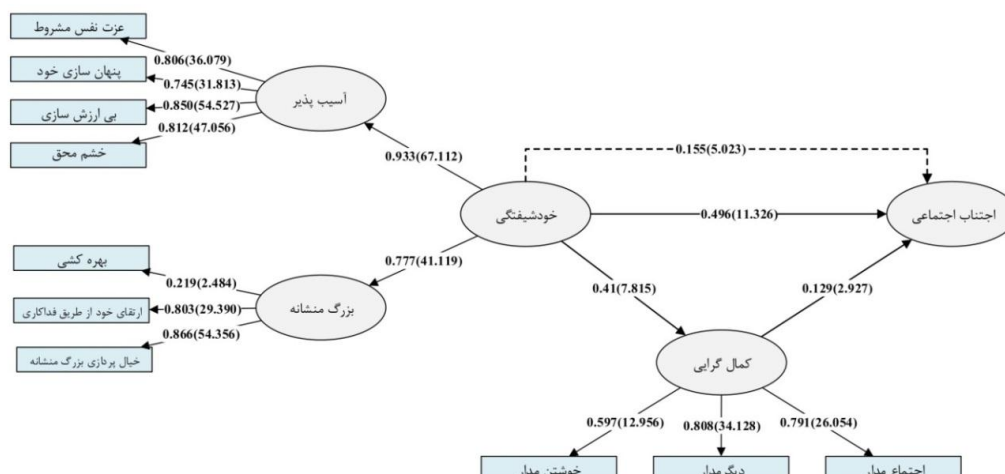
عزت نفس مشروط
0.806(36.079)
پنهان سازی خود
0.745(31.813)
بی ارزش سازی
0.850(54.527)
0.812(47.056)
خشم محق
آسیب پذیر
0.933(67.112)
0.155(5.023)
خودشیفتگی
0.496(11.326)
اجتناب اجتماعی
بهره کشی
0.219(2.484)
0.777(41.119)
ارتقای خود از طریق فداکاری
0.803(29.390)
بزرگ منشانه
0.866(54.356)
خیال پردازی بزرگ منشانه
0.41(7.815)
0.129(2.927)
کمال گرایی
0.597(12.956)
0.808(34.128)
0.791(26.054)
خویشتن مدار
دیگر مدار
اجتماع مدار